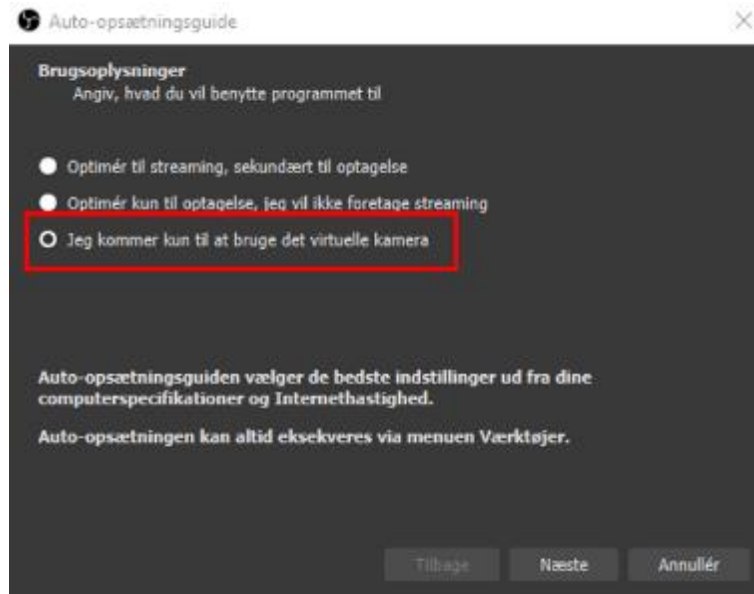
Auto-opsætningsguide

Brugsoplysninger
Angiv, hvad du vil benytte programmet til

Optimér til streaming, sekundært til optagelse

Optimér kun til optagelse, jeg vil ikke foretage streaming

Jeg kommer kun til at bruge det virtuelle kamera

Auto-opsætningsguiden vælger de bedste indstillinger ud fra dine computerspecifikationer og Internethastighed.

Auto-opsætningen kan altid eksekveres via menuen Værktøjer.

Tilbage
Næste
Annullér